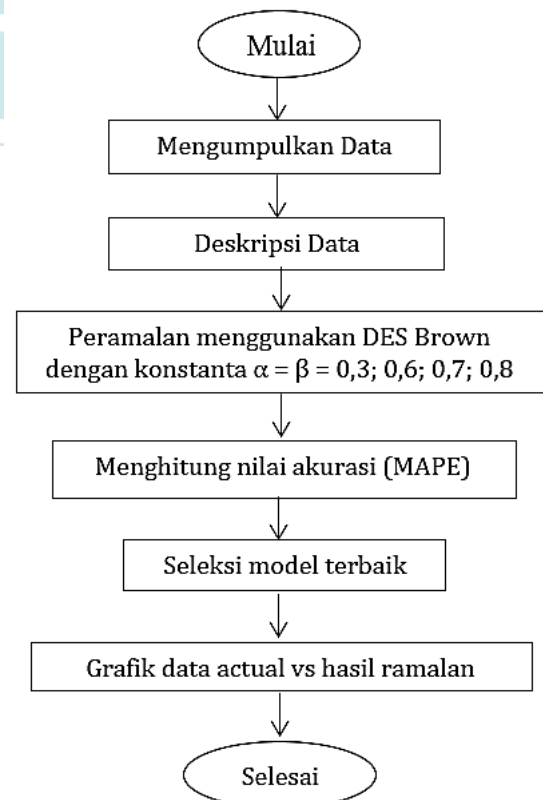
Mulai

Mengumpulkan Data

Deskripsi Data

Peramalan menggunakan DES Brown dengan konstanta $\alpha = \beta = 0,3; 0,6; 0,7; 0,8$

Menghitung nilai akurasi (MAPE)

Seleksi model terbaik

Grafik data actual vs hasil ramalan

Selesai